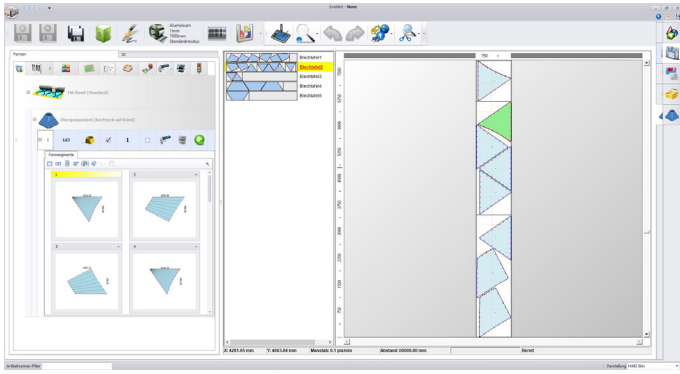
Evolfe1 - Neue

Aluminium
1mm
1000mm
Standardmodus

Formteil

FB Band (Standard)

Übergangsstück (Rechteck auf Rund)

1

Formsegmente

1

2

3

4

Blechtafel1
Blechtafel2
Blechtafel3
Blechtafel4
Blechtafel5

750

X: 4281.65 mm
Y: 6023.84 mm
Massstab: 0.1 pix/mm
Abstand: 00000.00 mm
Bereit

Artikelnummer-Filter:

Darstellung: Hell